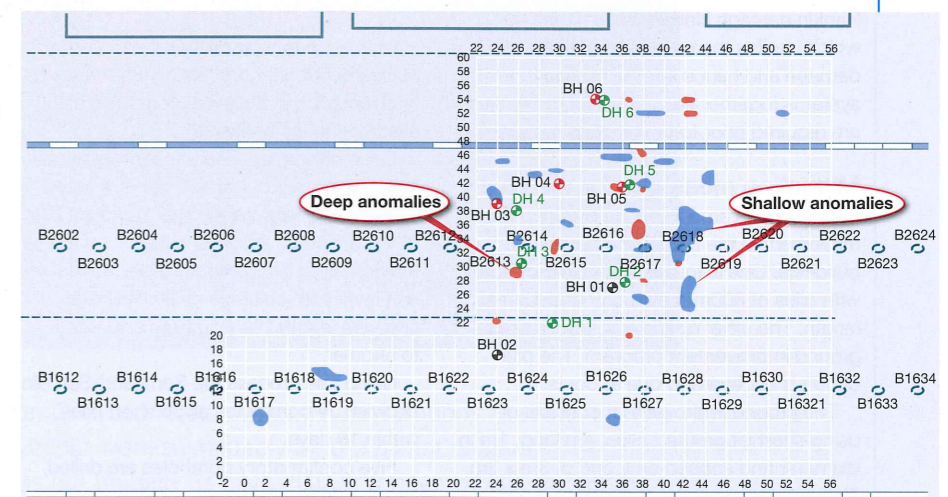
22 24 26 28 30 32 34 36 38 40 42 44 46 48 50 52 54 56
60 58 56 54 52 50 48 46 44 42 40 38 36 34 32 30 28 26 24 22 20 18 16 14 12 10 8 6 4 2 0
BH 06
DH 6
DH 5
BH 04
BH 05
DH 4
BH 03
Deep anomalies
Shallow anomalies
B2602 B2603 B2604 B2605 B2606 B2607 B2608 B2609 B2610 B2611 B2612 B2613 B2614 B2615 B2616 B2617 B2618 B2619 B2620 B2621 B2622 B2623 B2624
DH 3
DH 2
BH 01
DH 1
BH 02
B1612 B1613 B1614 B1615 B1616 B1617 B1618 B1619 B1620 B1621 B1622 B1623 B1624 B1625 B1626 B1627 B1628 B1629 B1630 B16321 B1632 B1633 B1634
-2 0 2 4 6 8 10 12 14 16 18 20 22 24 26 28 30 32 34 36 38 40 42 44 46 48 50 52 54 56